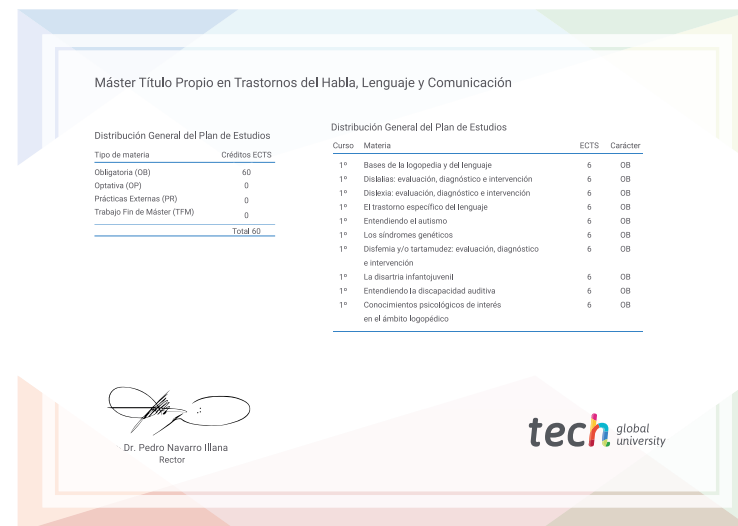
Máster Título Propio en Trastornos del Habla, Lenguaje y Comunicación

Distribución General del Plan de Estudios

| Tipo de materia | Créditos ECTS |
|---|---|
| Obligatoria (OB) | 60 |
| Optativa (OP) | 0 |
| Prácticas Externas (PR) | 0 |
| Trabajo Fin de Máster (TFM) | 0 |
| | Total 60 |

Distribución General del Plan de Estudios

| Curso | Materia | ECTS | Carácter |
|---|---|---|---|
| 1º | Bases de la logopedia y del lenguaje | 6 | OB |
| 1º | Dislalias: evaluación, diagnóstico e intervención | 6 | OB |
| 1º | Dislexia: evaluación, diagnóstico e intervención | 6 | OB |
| 1º | El trastorno específico del lenguaje | 6 | OB |
| 1º | Entendiendo el autismo | 6 | OB |
| 1º | Los síndromes genéticos | 6 | OB |
| 1º | Disfemia y/o tartamudez: evaluación, diagnóstico e intervención | 6 | OB |
| 1º | La disartria infantojuvenil | 6 | OB |
| 1º | Entendiendo la discapacidad auditiva | 6 | OB |
| 1º | Conocimientos psicológicos de interés en el ámbito logopédico | 6 | OB |

Dr. Pedro Navarro Illana
Rector

tech global university